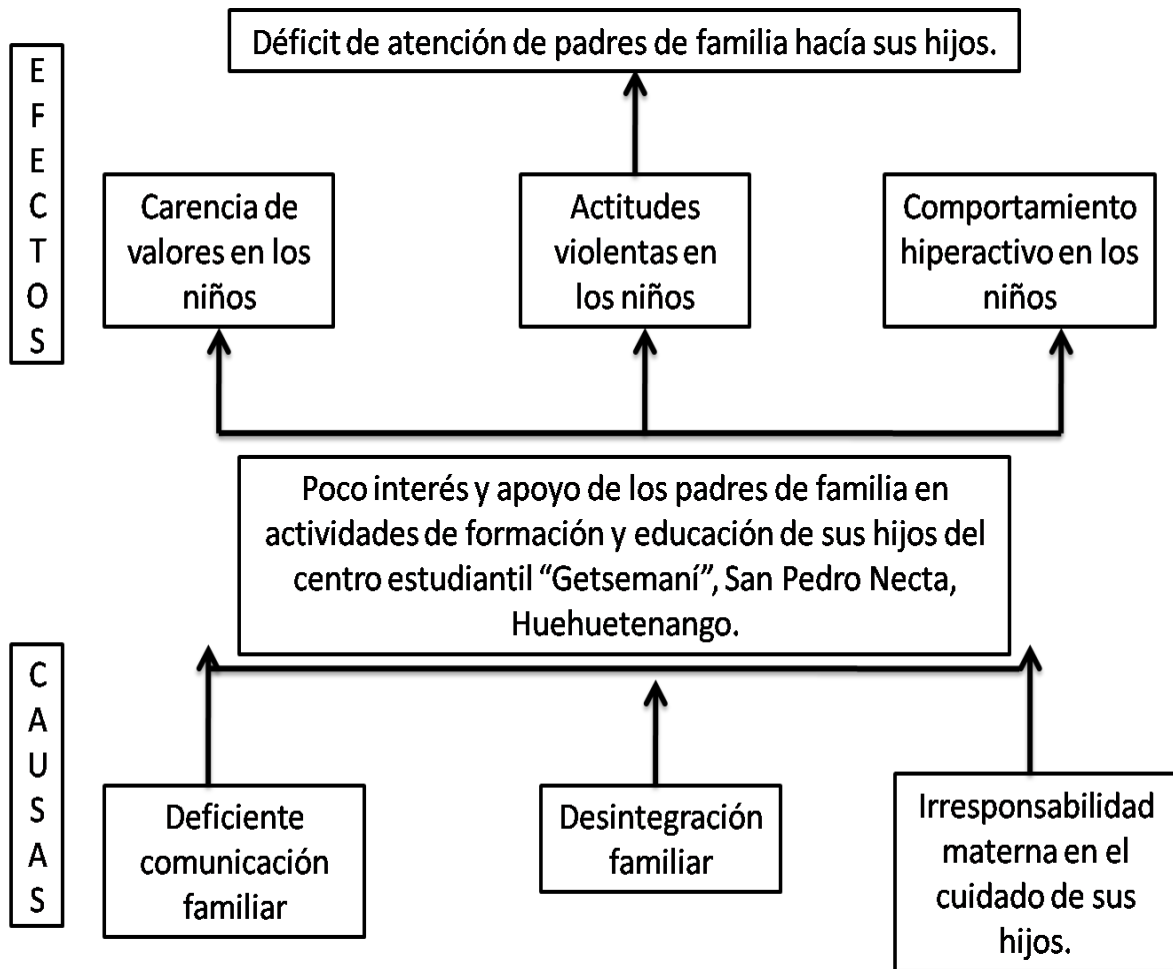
EFECTOS

Déficit de atención de padres de familia hacía sus hijos.

Carencia de valores en los niños

Actitudes violentas en los niños

Comportamiento hiperactivo en los niños

Poco interés y apoyo de los padres de familia en actividades de formación y educación de sus hijos del centro estudiantil "Getsemaní", San Pedro Necta, Huehuetenango.

CAUSAS

Deficiente comunicación familiar

Desintegración familiar

Irresponsabilidad materna en el cuidado de sus hijos.